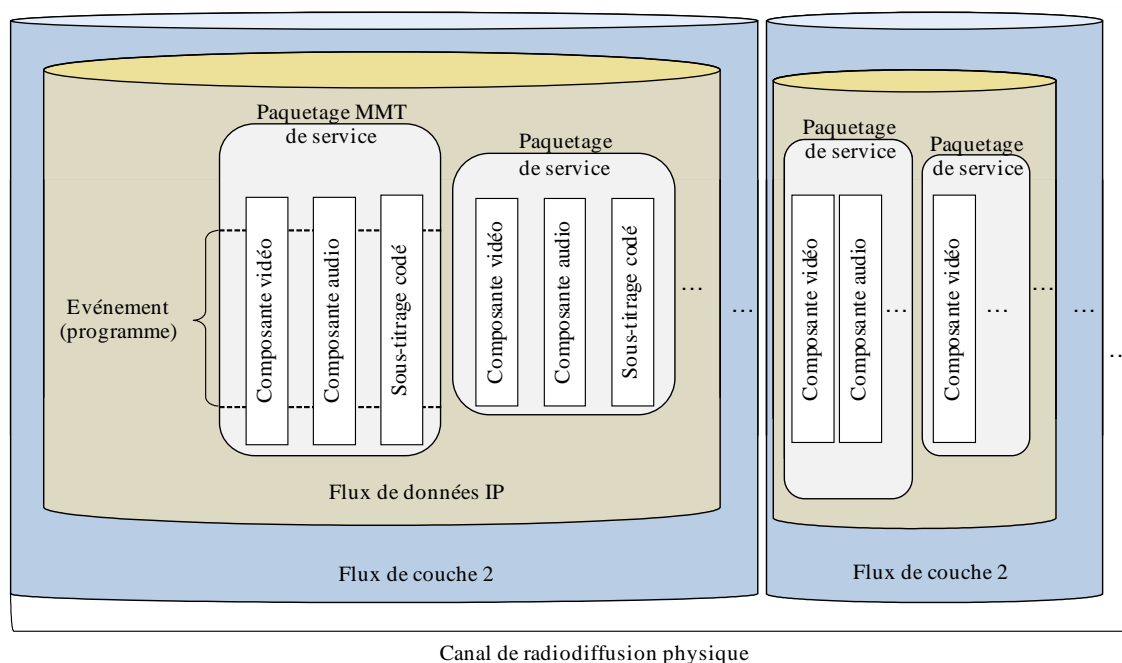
Paquetage MMT de service

Paquetage de service

Composante vidéo

Composante audio

Sous-titrage codé

Composante vidéo

Composante audio

Sous-titrage codé

…

…

Evénement (programme)

Flux de données IP

Flux de couche 2

Paquetage de service

Paquetage de service

Composante vidéo

Composante audio

…

Composante vidéo

…

…

…

…

Flux de couche 2

Canal de radiodiffusion physique